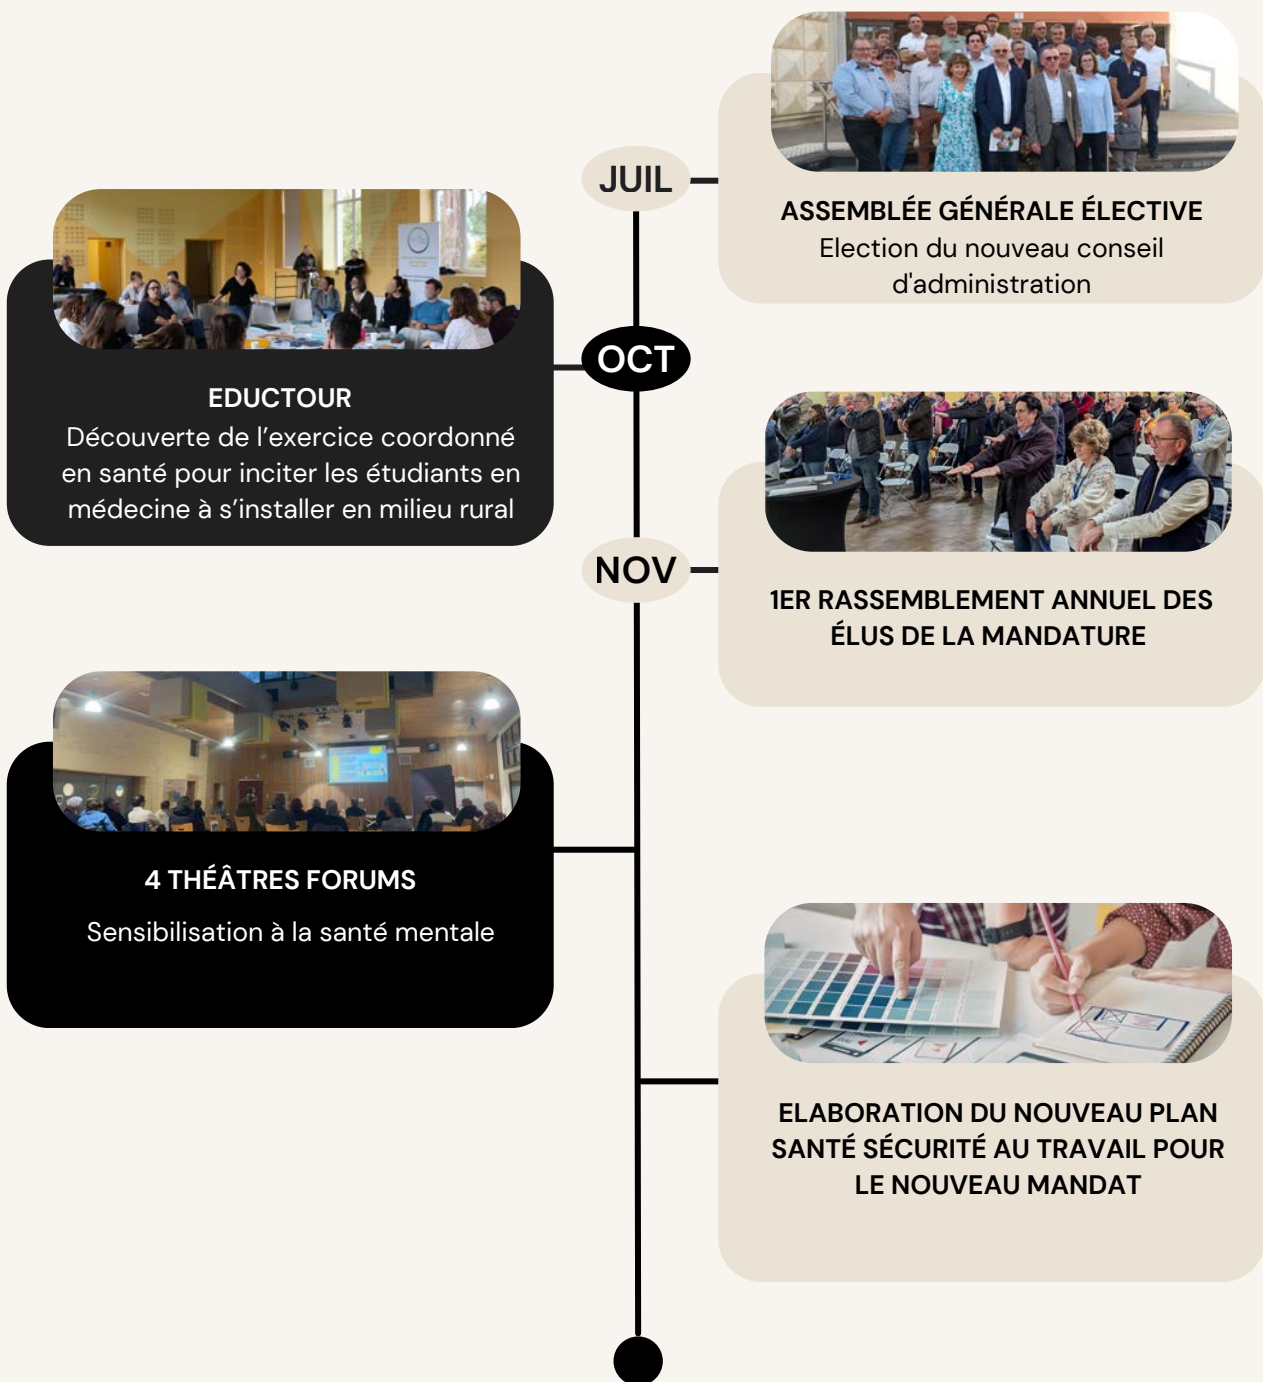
JUIL

ASSEMBLÉE GÉNÉRALE ÉLECTIVE
Election du nouveau conseil d'administration

OCT

EDUCTOUR
Découverte de l'exercice coordonné en santé pour inciter les étudiants en médecine à s'installer en milieu rural

NOV

1ER RASSEMBLEMENT ANNUEL DES ÉLUS DE LA MANDATURE

4 THÉÂTRES FORUMS

Sensibilisation à la santé mentale

ELABORATION DU NOUVEAU PLAN SANTÉ SÉCURITÉ AU TRAVAIL POUR LE NOUVEAU MANDAT